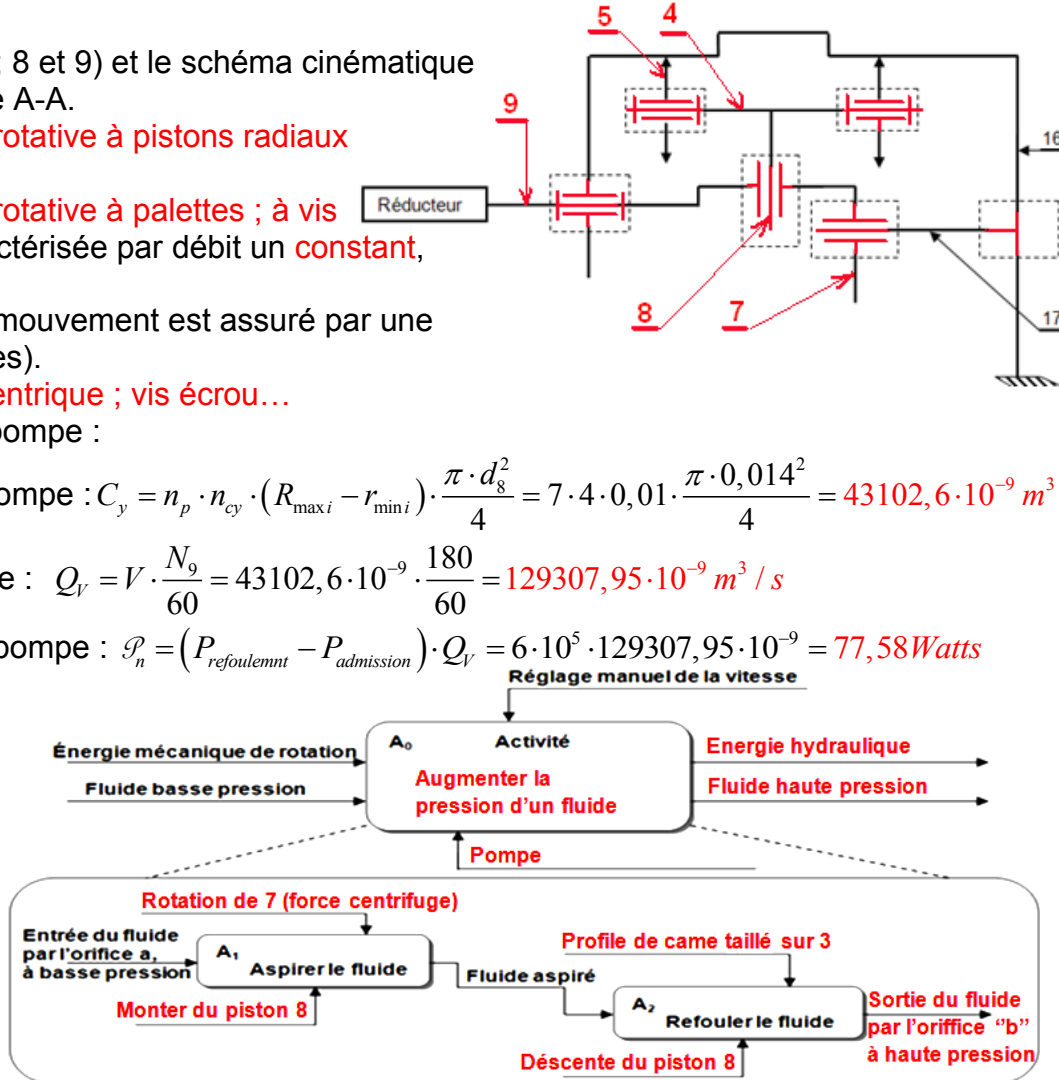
8 et 9) et le schéma cinématique e A-A.
rotative à pistons radiaux

rotative à palettes ; à vis ctérisée par débit un constant,

mouvement est assuré par une es).
entrique ; vis écrou…
pompe :

ompe : $C_y = n_p \cdot n_{cy} \cdot \left(R_{\max i} - r_{\min i}\right) \cdot \frac{\pi \cdot d_8^2}{4} = 7 \cdot 4 \cdot 0,01 \cdot \frac{\pi \cdot 0,014^2}{4} = 43102,6 \cdot 10^{-9}\, m^3$

e : $Q_V = V \cdot \frac{N_9}{60} = 43102,6 \cdot 10^{-9} \cdot \frac{180}{60} = 129307,95 \cdot 10^{-9}\, m^3/s$

pompe : $\mathscr{P}_n = \left(P_{refoulemnt} - P_{admission}\right) \cdot Q_V = 6 \cdot 10^5 \cdot 129307,95 \cdot 10^{-9} = 77,58 Watts$

5
4
9
16
Réducteur
8
7
17

Réglage manuel de la vitesse
Énergie mécanique de rotation
Fluide basse pression
A₀
Activité
Augmenter la pression d'un fluide
Energie hydraulique
Fluide haute pression
Pompe

Rotation de 7 (force centrifuge)
Entrée du fluide par l'orifice a, à basse pression
A₁
Aspirer le fluide
Monter du piston 8
Fluide aspiré
Profile de came taillé sur 3
A₂
Refouler le fluide
Déscente du piston 8
Sortie du fluide par l'orifice "b" à haute pression